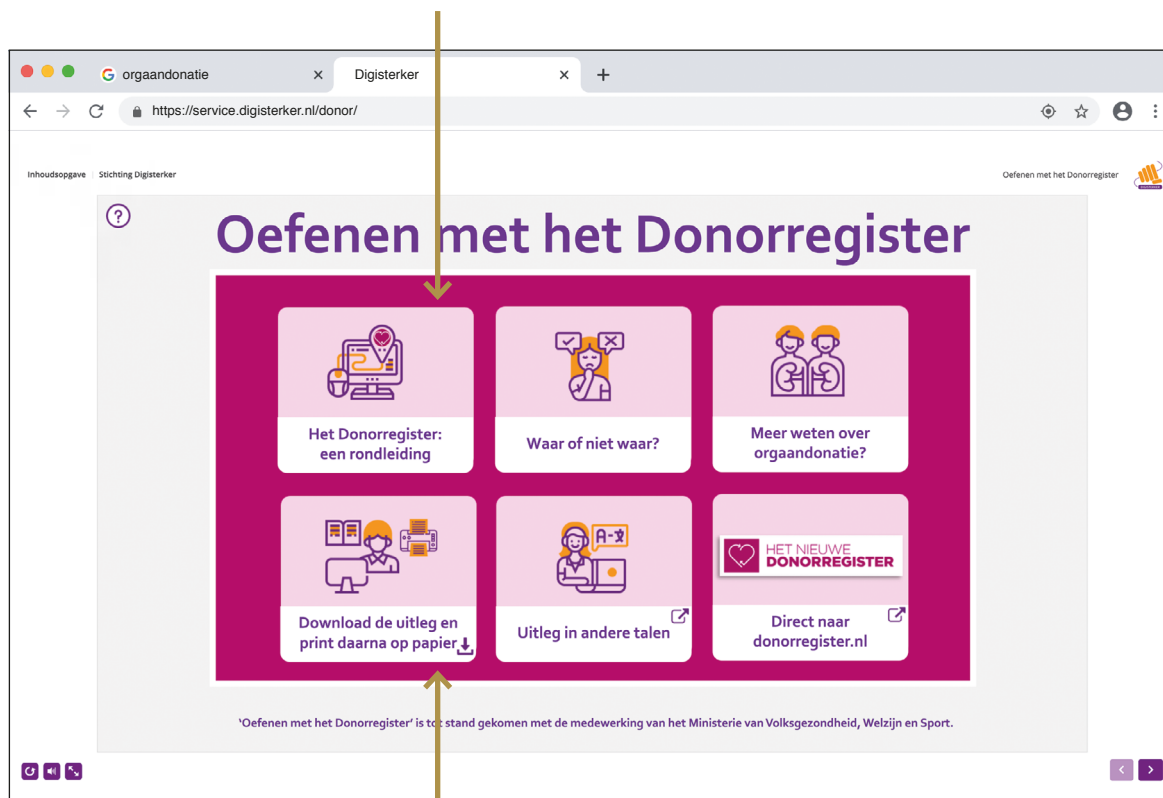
orgaandonatie

Digisterker

https://service.digisterker.nl/donor/

Inhoudsopgave | Stichting Digisterker

Oefenen met het Donorregister

?

Oefenen met het Donorregister

Het Donorregister: een rondleiding

Waar of niet waar?

Meer weten over orgaandonatie?

Download de uitleg en print daarna op papier

Uitleg in andere talen

HET NIEUWE DONORREGISTER

Direct naar donorregister.nl

'Oefenen met het Donorregister' is tot stand gekomen met de medewerking van het Ministerie van Volksgezondheid, Welzijn en Sport.